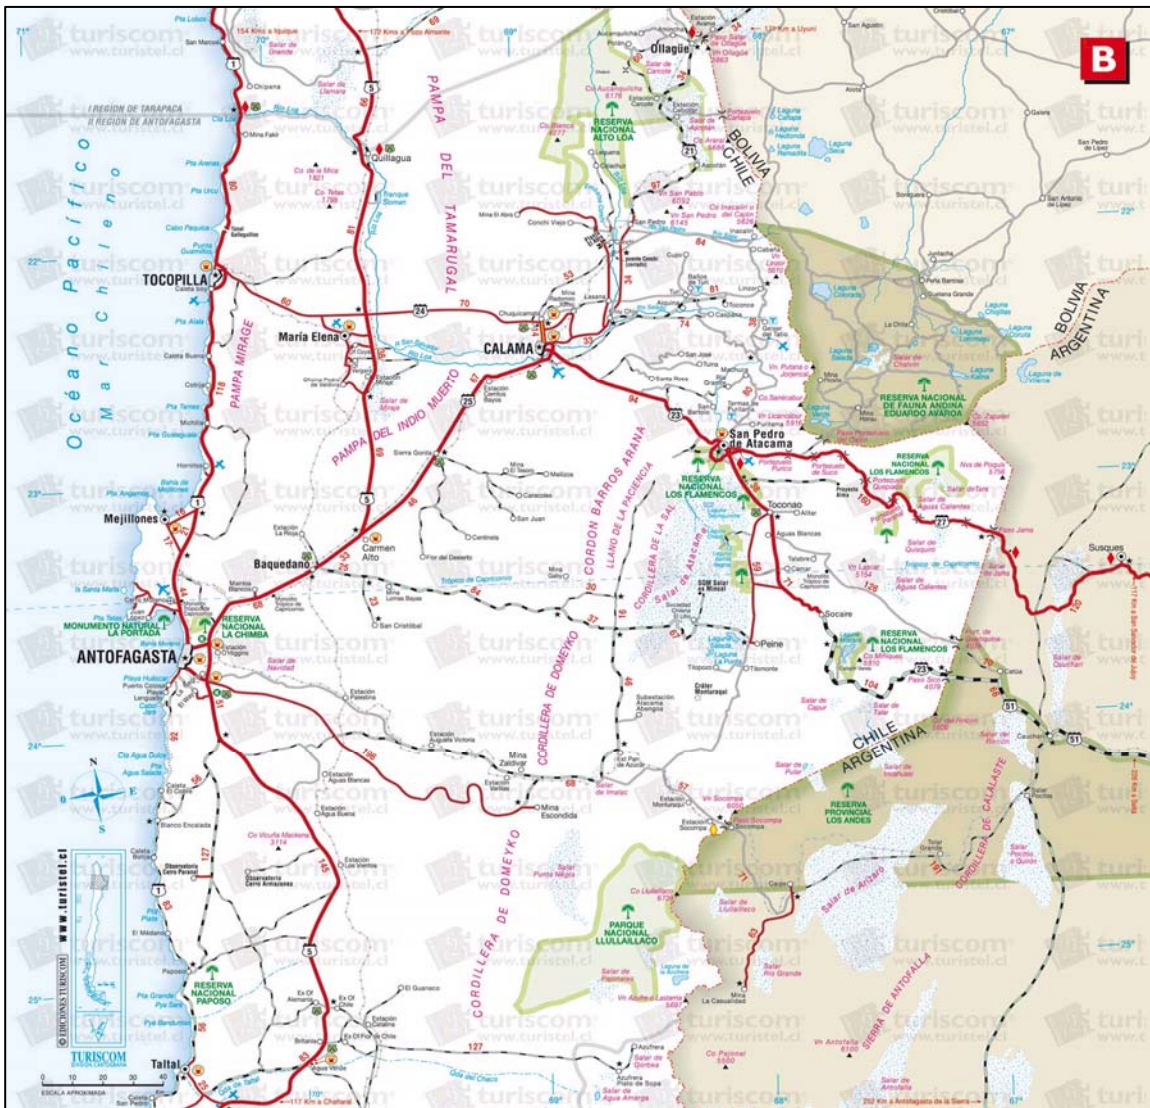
B

71° 70° 69° 68° 67°

154 Kms a Iquique
179 Kms a Pozo Almonte
Ollagüe
Pta Lobos
San Marcos
I REGION DE TARAPACA
II REGION DE ANTOFAGASTA
Mina Fakir
Quillagua
Pta Arenas
Pta Urcu
Cabo Paquica
Punta Guanillos

Océano Pacífico
Mar Chileno

PAMPA DEL TAMARUGAL

RESERVA NACIONAL ALTO LOA

BOLIVIA
CHILE

22°
TOCOPILLA
Conchi Viejo
Chuquicamata
María Elena
CALAMA
PAMPA MIRAGE
PAMPA DEL INDIO MUERTO

BOLIVIA
ARGENTINA

RESERVA NACIONAL DE FAUNA ANDINA EDUARDO AVAROA

San Pedro de Atacama
Sierra Gorda
RESERVA NACIONAL LOS FLAMENCOS
Toconao
CORDON BARROS ARANA
LLANO DE LA PACIENCIA
CORDILLERA DE LA SAL
Salar de Atacama

23°
Mejillones
Baquedano
Carmen Alto
Trópico de Capricornio
Susques

MONUMENTO NATURAL LA PORTADA
RESERVA NACIONAL LA CHIMBA
ANTOFAGASTA
San Cristóbal
CORDILLERA DE DOMEYKO
Peine
Socaire
RESERVA NACIONAL LOS FLAMENCOS

24°
Mina Zaldivar
Mina Escondida
CHILE
ARGENTINA
RESERVA PROVINCIAL LOS ANDES
CORDILLERA DE CALALASTE
Salar de Arizaro

N
E
S
0

www.turistel.cl
EDICIONES TURISCOM

PARQUE NACIONAL LLULLAILLACO
Papos o
RESERVA NACIONAL PAPOSO
25°
CORDILLERA DE DOMEYKO
SIERRA DE ANTOFALLA

TURISCOM
Taltal
0 10 20 30 40
ESCALA APROXIMADA
117 Km a Chañaral
252 Km a Antofagasta de la Sierra

turiscom
www.turistel.cl